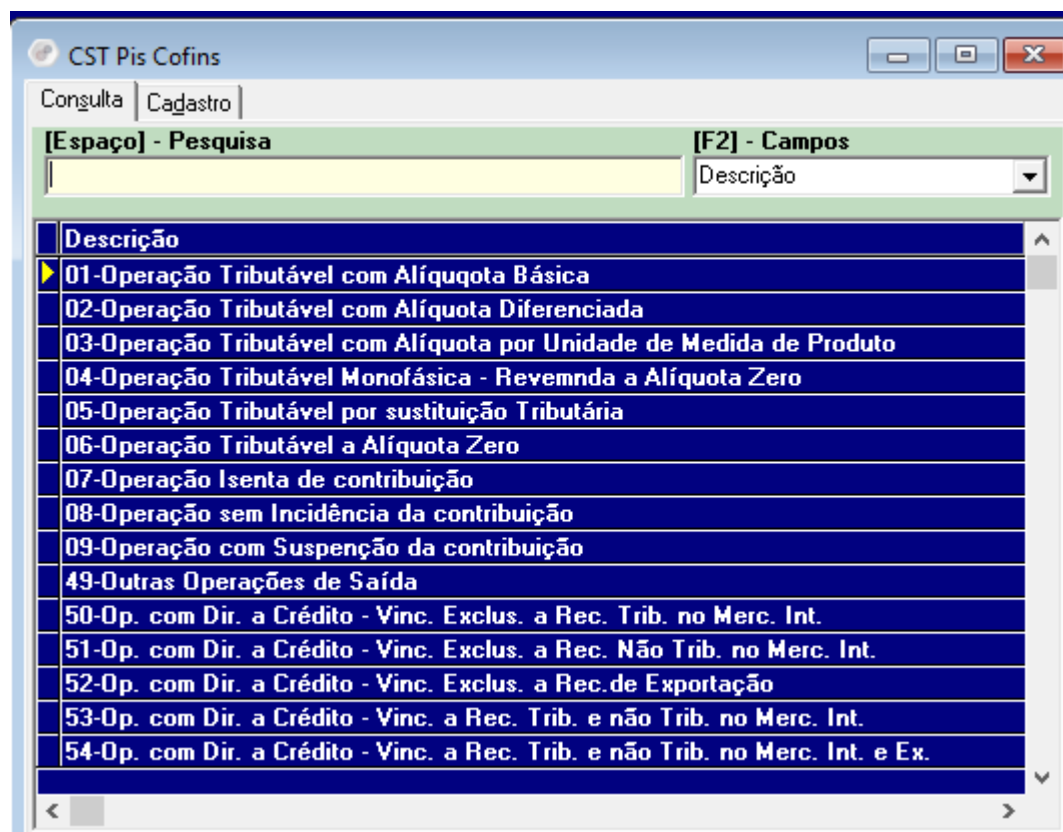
CST Pis Cofins

Consulta | Cadastro

[Espaço] - Pesquisa

[F2] - Campos

Descrição

| Descrição |
|---|
| 01-Operação Tributável com Alíquqota Básica |
| 02-Operação Tributável com Alíquota Diferenciada |
| 03-Operação Tributável com Alíquota por Unidade de Medida de Produto |
| 04-Operação Tributável Monofásica - Revemnda a Alíquota Zero |
| 05-Operação Tributável por sustituição Tributária |
| 06-Operação Tributável a Alíquota Zero |
| 07-Operação Isenta de contribuição |
| 08-Operação sem Incidência da contribuição |
| 09-Operação com Suspenção da contribuição |
| 49-Outras Operações de Saída |
| 50-Op. com Dir. a Crédito - Vinc. Exclus. a Rec. Trib. no Merc. Int. |
| 51-Op. com Dir. a Crédito - Vinc. Exclus. a Rec. Não Trib. no Merc. Int. |
| 52-Op. com Dir. a Crédito - Vinc. Exclus. a Rec.de Exportação |
| 53-Op. com Dir. a Crédito - Vinc. a Rec. Trib. e não Trib. no Merc. Int. |
| 54-Op. com Dir. a Crédito - Vinc. a Rec. Trib. e não Trib. no Merc. Int. e Ex. |